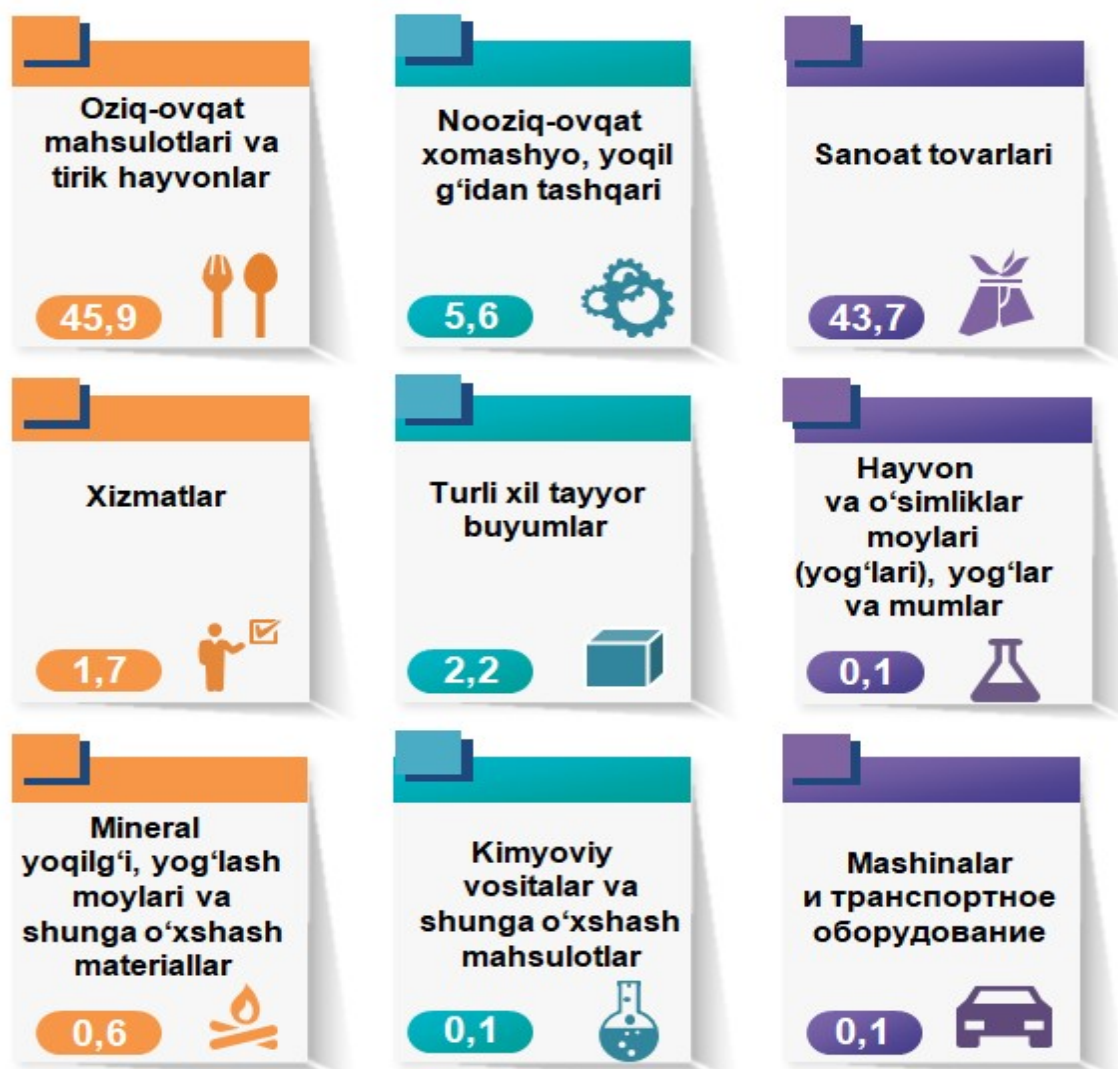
Oziq-ovqat mahsulotlari va tirik hayvonlar

45,9

Nooziq-ovqat xomashyo, yoqil g‘idan tashqari

5,6

Sanoat tovarlari

43,7

Xizmatlar

1,7

Turli xil tayyor buyumlar

2,2

Hayvon va o‘simliklar moylari (yog‘lari), yog‘lar va mumlar

0,1

Mineral yoqilg‘i, yog‘lash moylari va shunga o‘xshash materiallar

0,6

Kimyoviy vositalar va shunga o‘xshash mahsulotlar

0,1

Mashinalar и транспортное оборудование

0,1